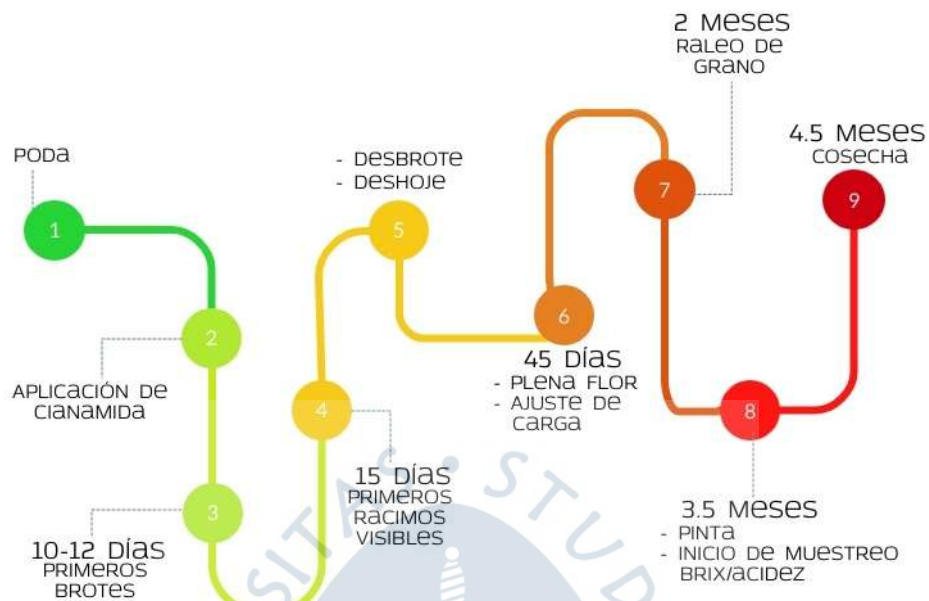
PODA

1

2

APLICACIÓN DE CIANAMIDA

3

10-12 DÍAS
PRIMEROS BROTES

4

15 DÍAS
PRIMEROS RACIMOS VISIBLES

- DESBROTE
- DESHOJE

5

6

45 DÍAS
- PLENA FLOR
- AJUSTE DE CARGA

2 MESES
RALEO DE GRANO

7

8

3.5 MESES
- PINTA
- INICIO DE MUESTREO BRIX/ACIDEZ

4.5 MESES
COSECHA

9